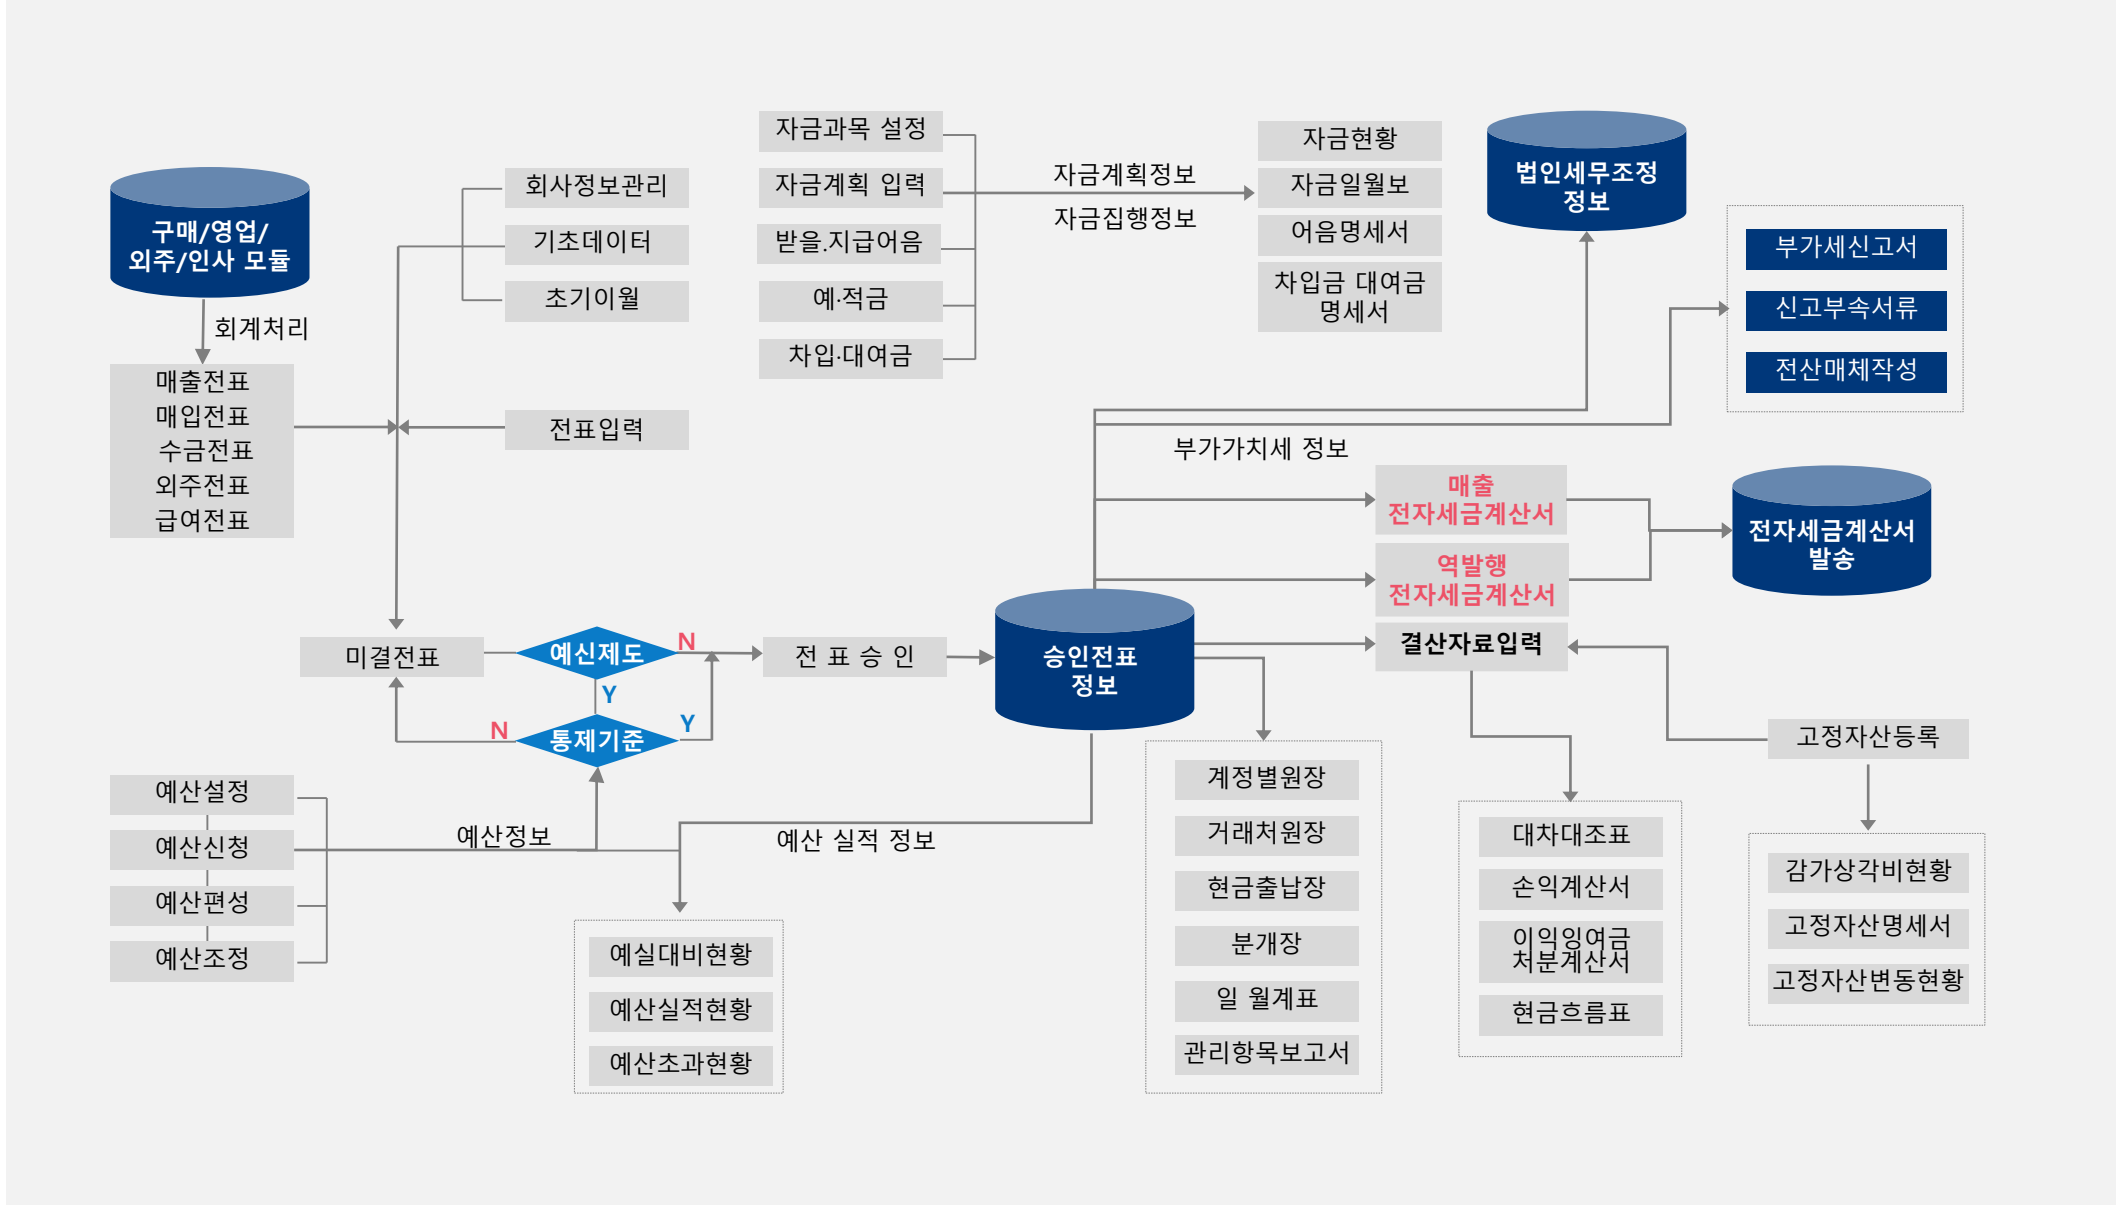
구매/영업/
외주/인사 모듈

회계처리

매출전표
매입전표
수금전표
외주전표
급여전표

회사정보관리
기초데이터
초기이월

전표입력

자금과목 설정
자금계획 입력
받을.지급어음
예·적금
차입·대여금

자금계획정보
자금집행정보

자금현황
자금일월보
어음명세서
차입금 대여금
명세서

법인세무조정
정보

부가세신고서
신고부속서류
전산매체작성

부가가치세 정보

매출
전자세금계산서

역발행
전자세금계산서

전자세금계산서
발송

미결전표

예신제도
N
Y
통제기준
N
Y

전 표 승 인

승인전표
정보

결산자료입력

고정자산등록

예산설정
예산신청
예산편성
예산조정

예산정보

예산 실적 정보

예실대비현황
예산실적현황
예산초과현황

계정별원장
거래처원장
현금출납장
분개장
일 월계표
관리항목보고서

대차대조표
손익계산서
이익잉여금
처분계산서
현금흐름표

감가상각비현황
고정자산명세서
고정자산변동현황